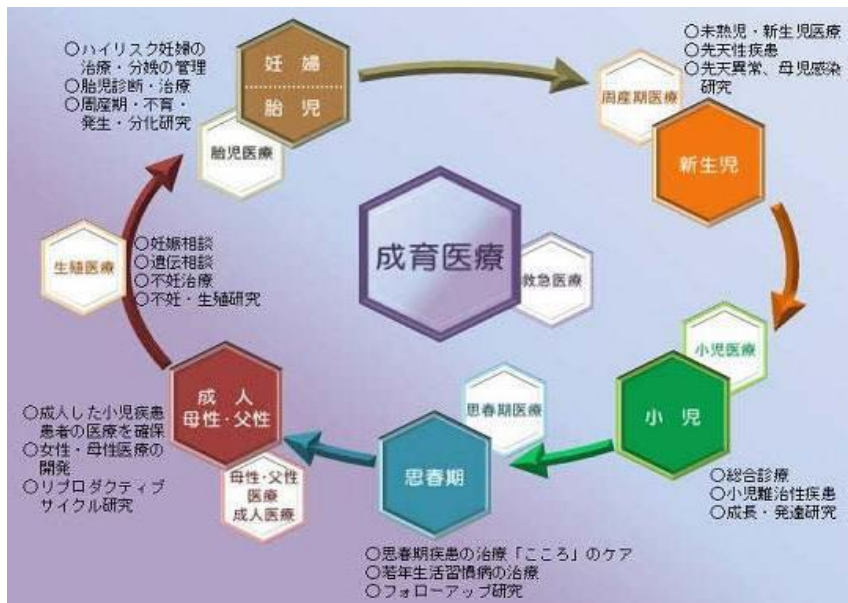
○ハイリスク妊婦の治療・分娩の管理
○胎児診断・治療
○周産期・不育・発生・分化研究

妊婦

胎児

胎児医療

○未熟児・新生児医療
○先天性疾患
○先天異常、母児感染研究

周産期医療

新生児

成育医療

救急医療

生殖医療

○妊娠相談
○遺伝相談
○不妊治療
○不妊・生殖研究

小児医療

小児

○総合診療
○小児難治性疾患
○成長・発達研究

思春期医療

思春期

○思春期疾患の治療「こころ」のケア
○若年生活習慣病の治療
○フォローアップ研究

成人
母性・父性

母性・父性医療
成人医療

○成人した小児疾患患者の医療を確保
○女性・母性医療の開発
○リプロダクティブサイクル研究